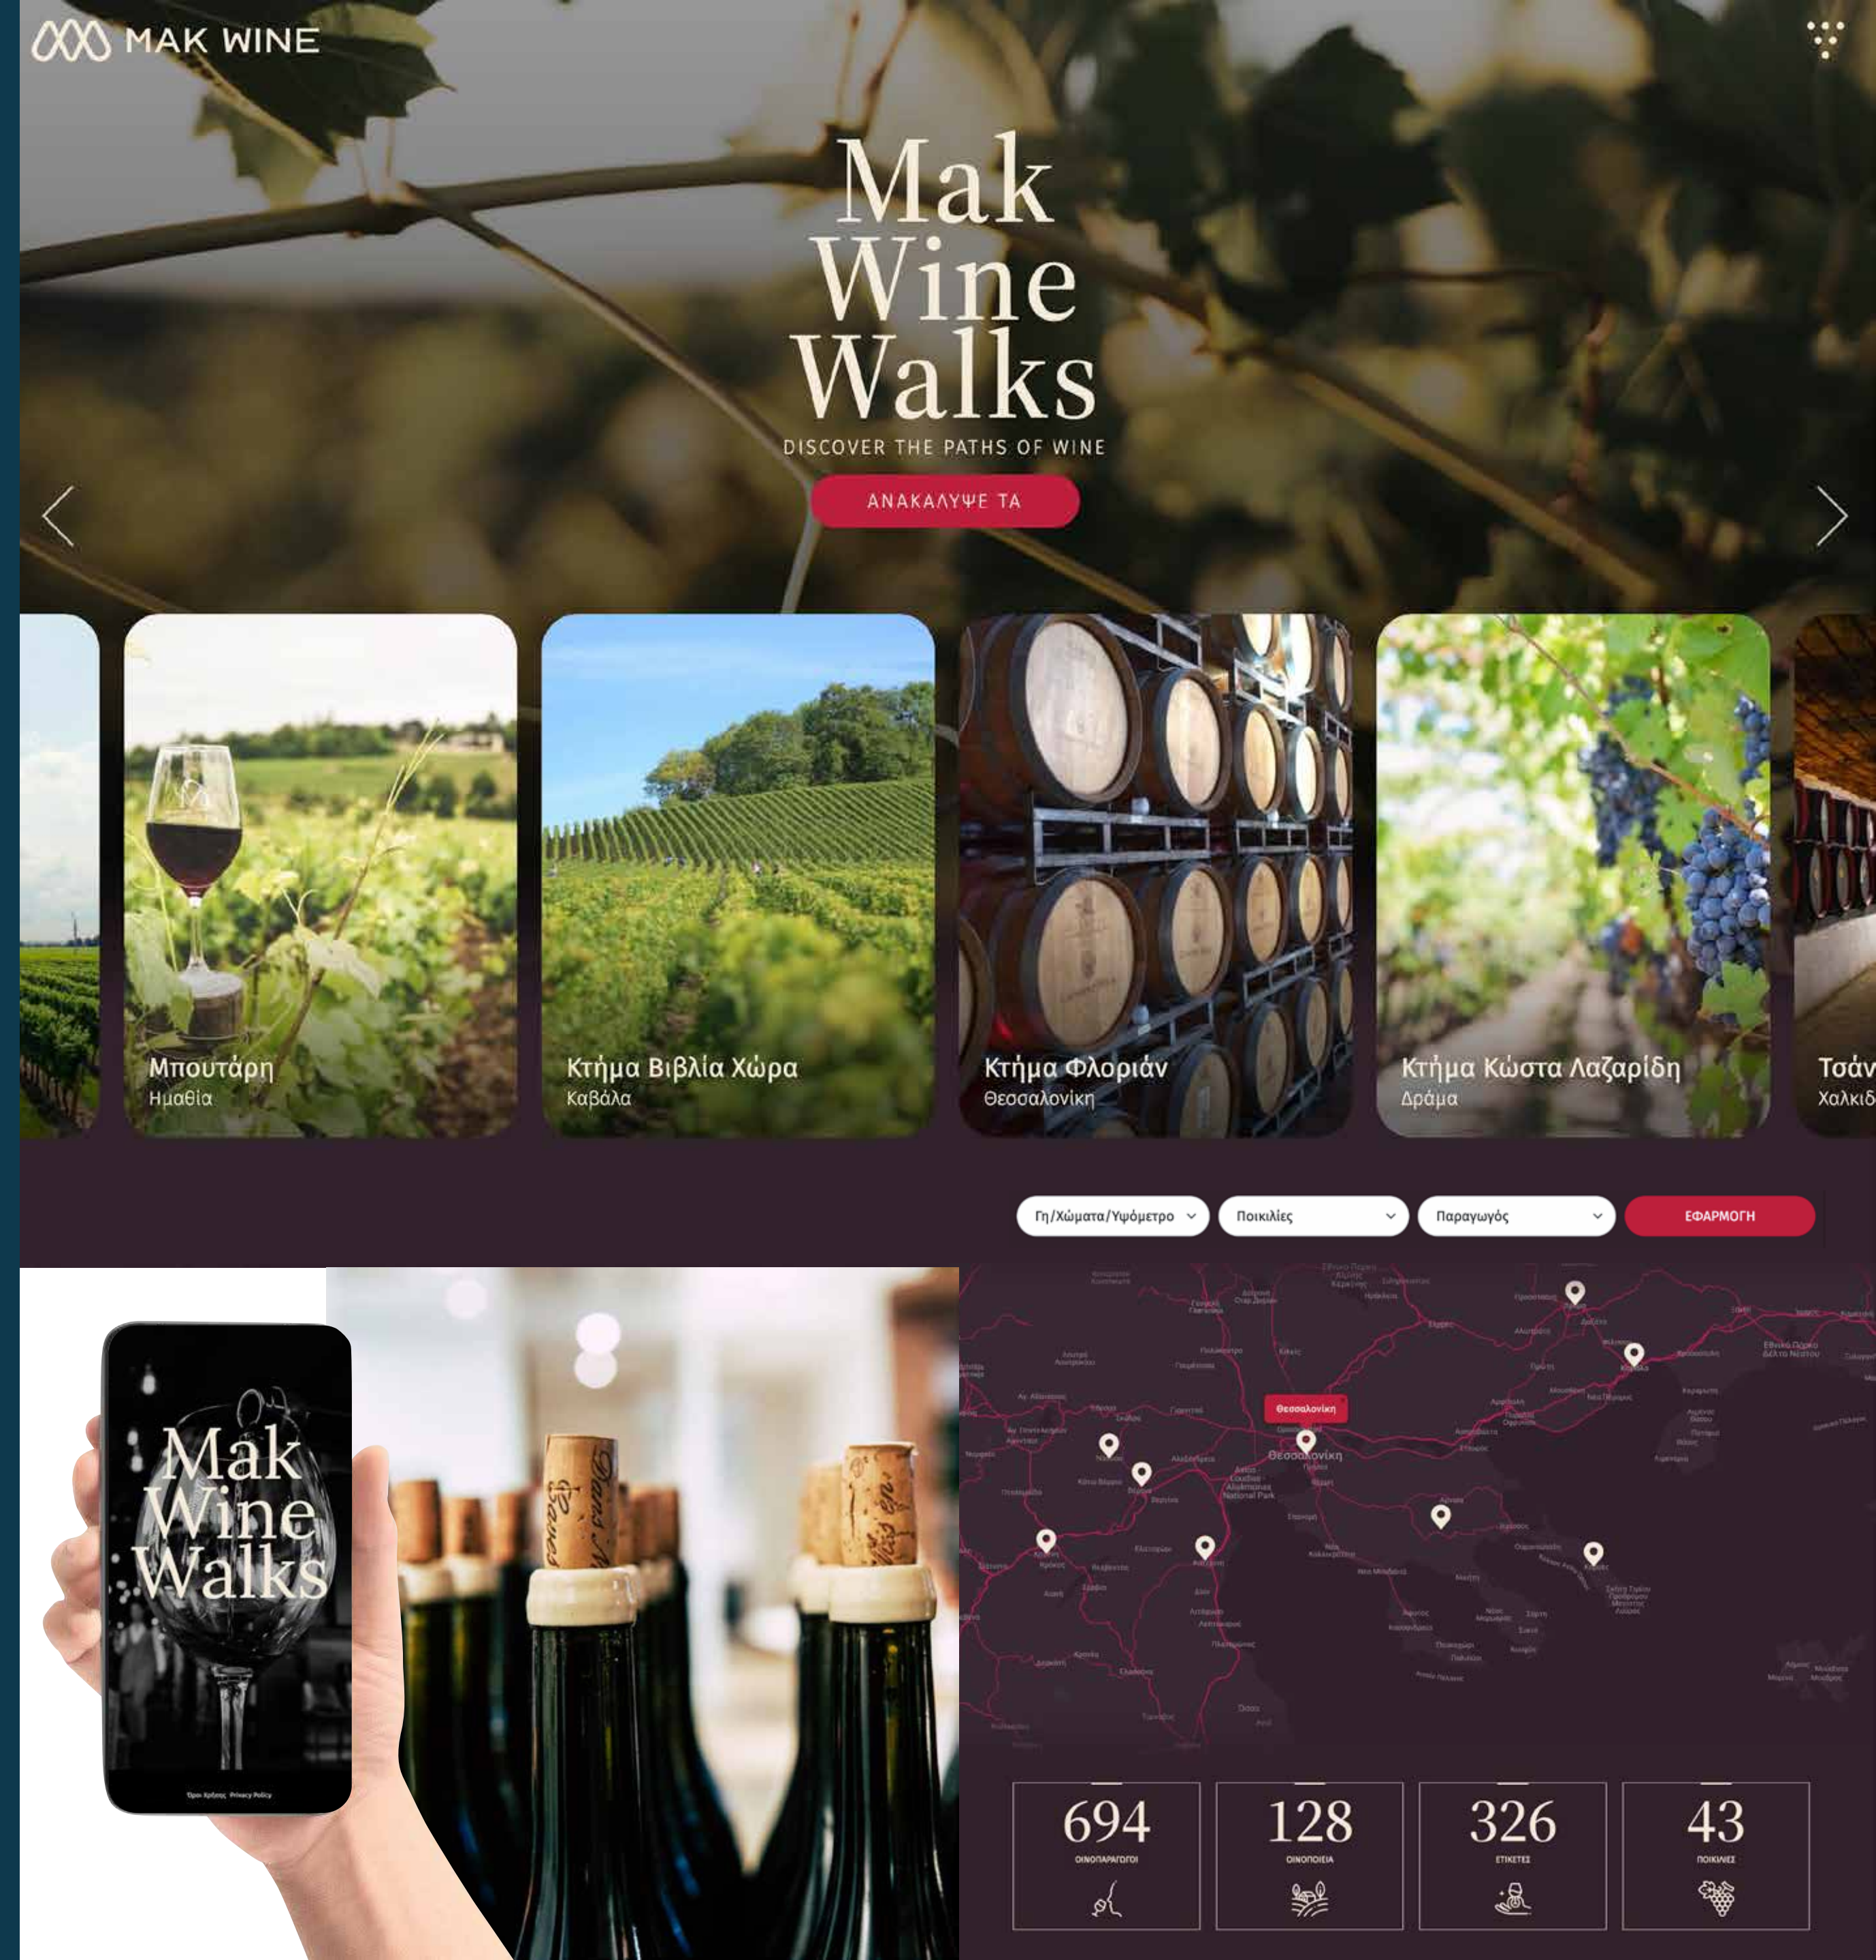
MAK WINE

Mak Wine Walks

DISCOVER THE PATHS OF WINE

ΑΝΑΚΑΛΥΨΕ ΤΑ

Μπουτάρη
Ημαθία

Κτήμα Βιβλία Χώρα
Καβάλα

Κτήμα Φλοριάν
Θεσσαλονίκη

Κτήμα Κώστα Λαζαρίδη
Δράμα

Τσάν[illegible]
Χαλκιδ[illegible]

Γη/Χώματα/Υψόμετρο

Ποικιλίες

Παραγωγός

ΕΦΑΡΜΟΓΗ

Mak Wine Walks

Όροι Χρήσης Privacy Policy

Θεσσαλονίκη

Θεσσαλονίκη

| 694 | 128 | 326 | 43 |
|---|---|---|---|
| ΟΙΝΟΠΑΡΑΓΩΓΟΙ | ΟΙΝΟΠΟΙΕΙΑ | ΕΤΙΚΕΤΕΣ | ΠΟΙΚΙΛΙΕΣ |